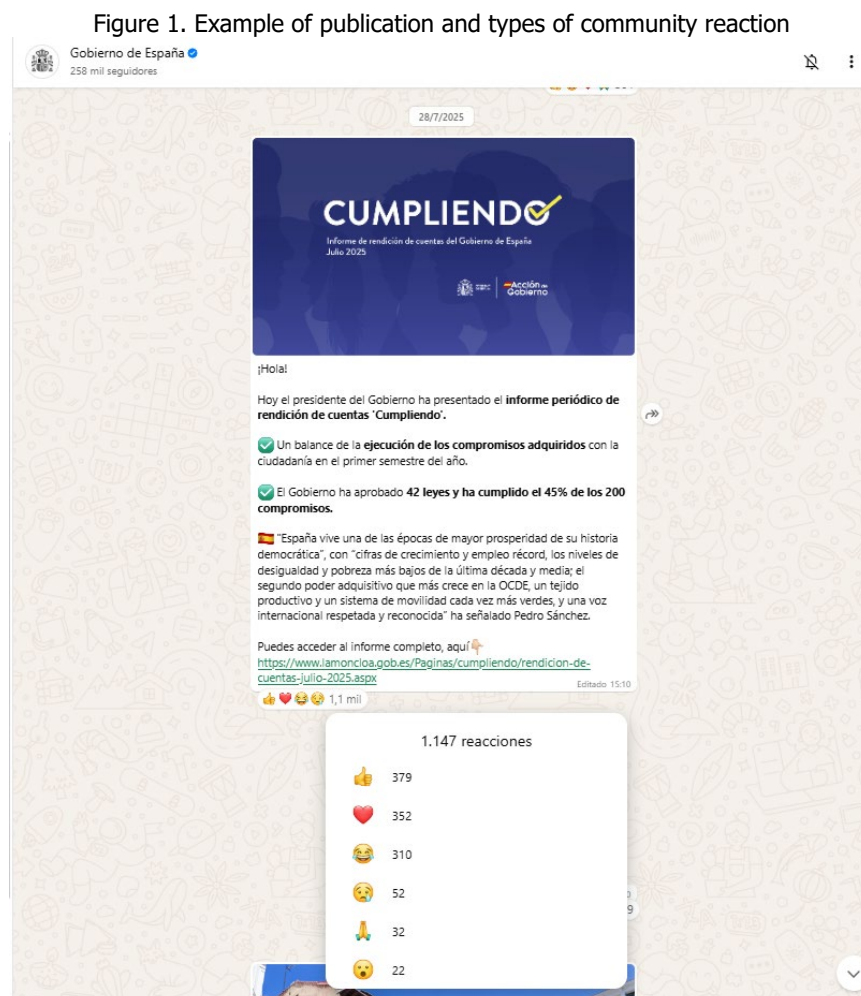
Figure 1. Example of publication and types of community reaction

Gobierno de España
258 mil seguidores

28/7/2025

CUMPLIENDO

Informe de rendición de cuentas del Gobierno de España
Julio 2025

Acción de Gobierno

¡Hola!

Hoy el presidente del Gobierno ha presentado el **informe periódico de rendición de cuentas 'Cumpliendo'.**

✅ Un balance de la **ejecución de los compromisos adquiridos** con la ciudadanía en el primer semestre del año.

✅ El Gobierno ha aprobado **42 leyes y ha cumplido el 45% de los 200 compromisos.**

🇪🇸 "España vive una de las épocas de mayor prosperidad de su historia democrática", con "cifras de crecimiento y empleo récord, los niveles de desigualdad y pobreza más bajos de la última década y media; el segundo poder adquisitivo que más crece en la OCDE, un tejido productivo y un sistema de movilidad cada vez más verdes, y una voz internacional respetada y reconocida" ha señalado Pedro Sánchez.

Puedes acceder al informe completo, aquí👇
https://www.lamoncloa.gob.es/Paginas/cumpliendo/rendicion-de-cuentas-julio-2025.aspx

Editado 15:10

👍❤️😂😢 1,1 mil

1.147 reacciones

👍 379
❤️ 352
😂 310
😢 52
🙏 32
😮 22